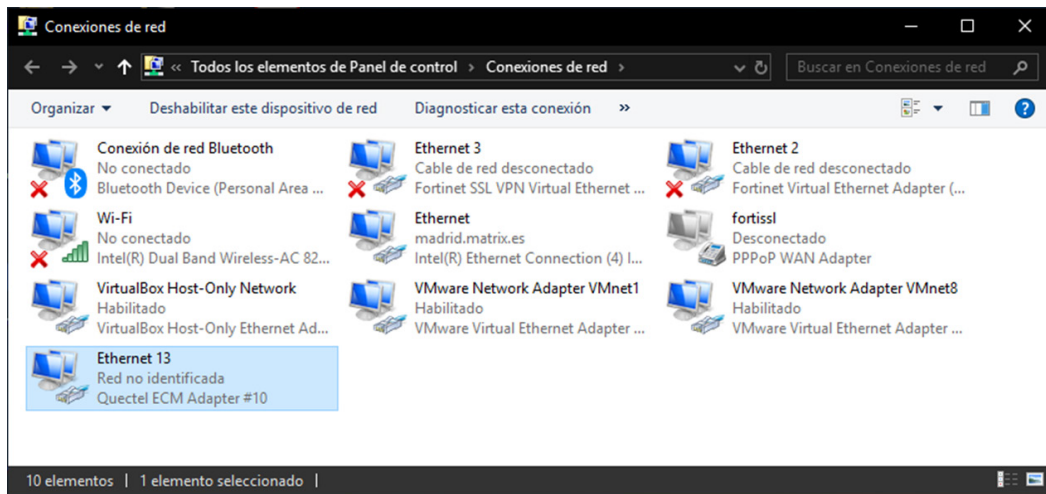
Conexiones de red

« Todos los elementos de Panel de control › Conexiones de red ›

Buscar en Conexiones de red

Organizar ▾
Deshabilitar este dispositivo de red
Diagnosticar esta conexión
»

Conexión de red Bluetooth
No conectado
Bluetooth Device (Personal Area ...

Ethernet 3
Cable de red desconectado
Fortinet SSL VPN Virtual Ethernet ...

Ethernet 2
Cable de red desconectado
Fortinet Virtual Ethernet Adapter (...

Wi-Fi
No conectado
Intel(R) Dual Band Wireless-AC 82...

Ethernet
madrid.matrix.es
Intel(R) Ethernet Connection (4) I...

fortissl
Desconectado
PPPoP WAN Adapter

VirtualBox Host-Only Network
Habilitado
VirtualBox Host-Only Ethernet Ad...

VMware Network Adapter VMnet1
Habilitado
VMware Virtual Ethernet Adapter ...

VMware Network Adapter VMnet8
Habilitado
VMware Virtual Ethernet Adapter ...

Ethernet 13
Red no identificada
Quectel ECM Adapter #10

10 elementos | 1 elemento seleccionado |